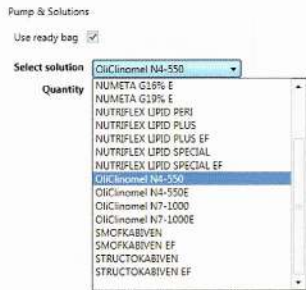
Pump & Solutions

Use ready bag ✓

Select solution OliClinomel N4-550

Quantity

NUMETA G16% E
NUMETA G19% E
NUTRIFLEX LIPID PERI
NUTRIFLEX LIPID PLUS
NUTRIFLEX LIPID PLUS EF
NUTRIFLEX LIPID SPECIAL
NUTRIFLEX LIPID SPECIAL EF
OliClinomel N4-550
OliClinomel N4-550E
OliClinomel N7-1000
OliClinomel N7-1000E
SMOFKABIVEN
SMOFKABIVEN EF
STRUCTOKABIVEN
STRUCTOKABIVEN EF